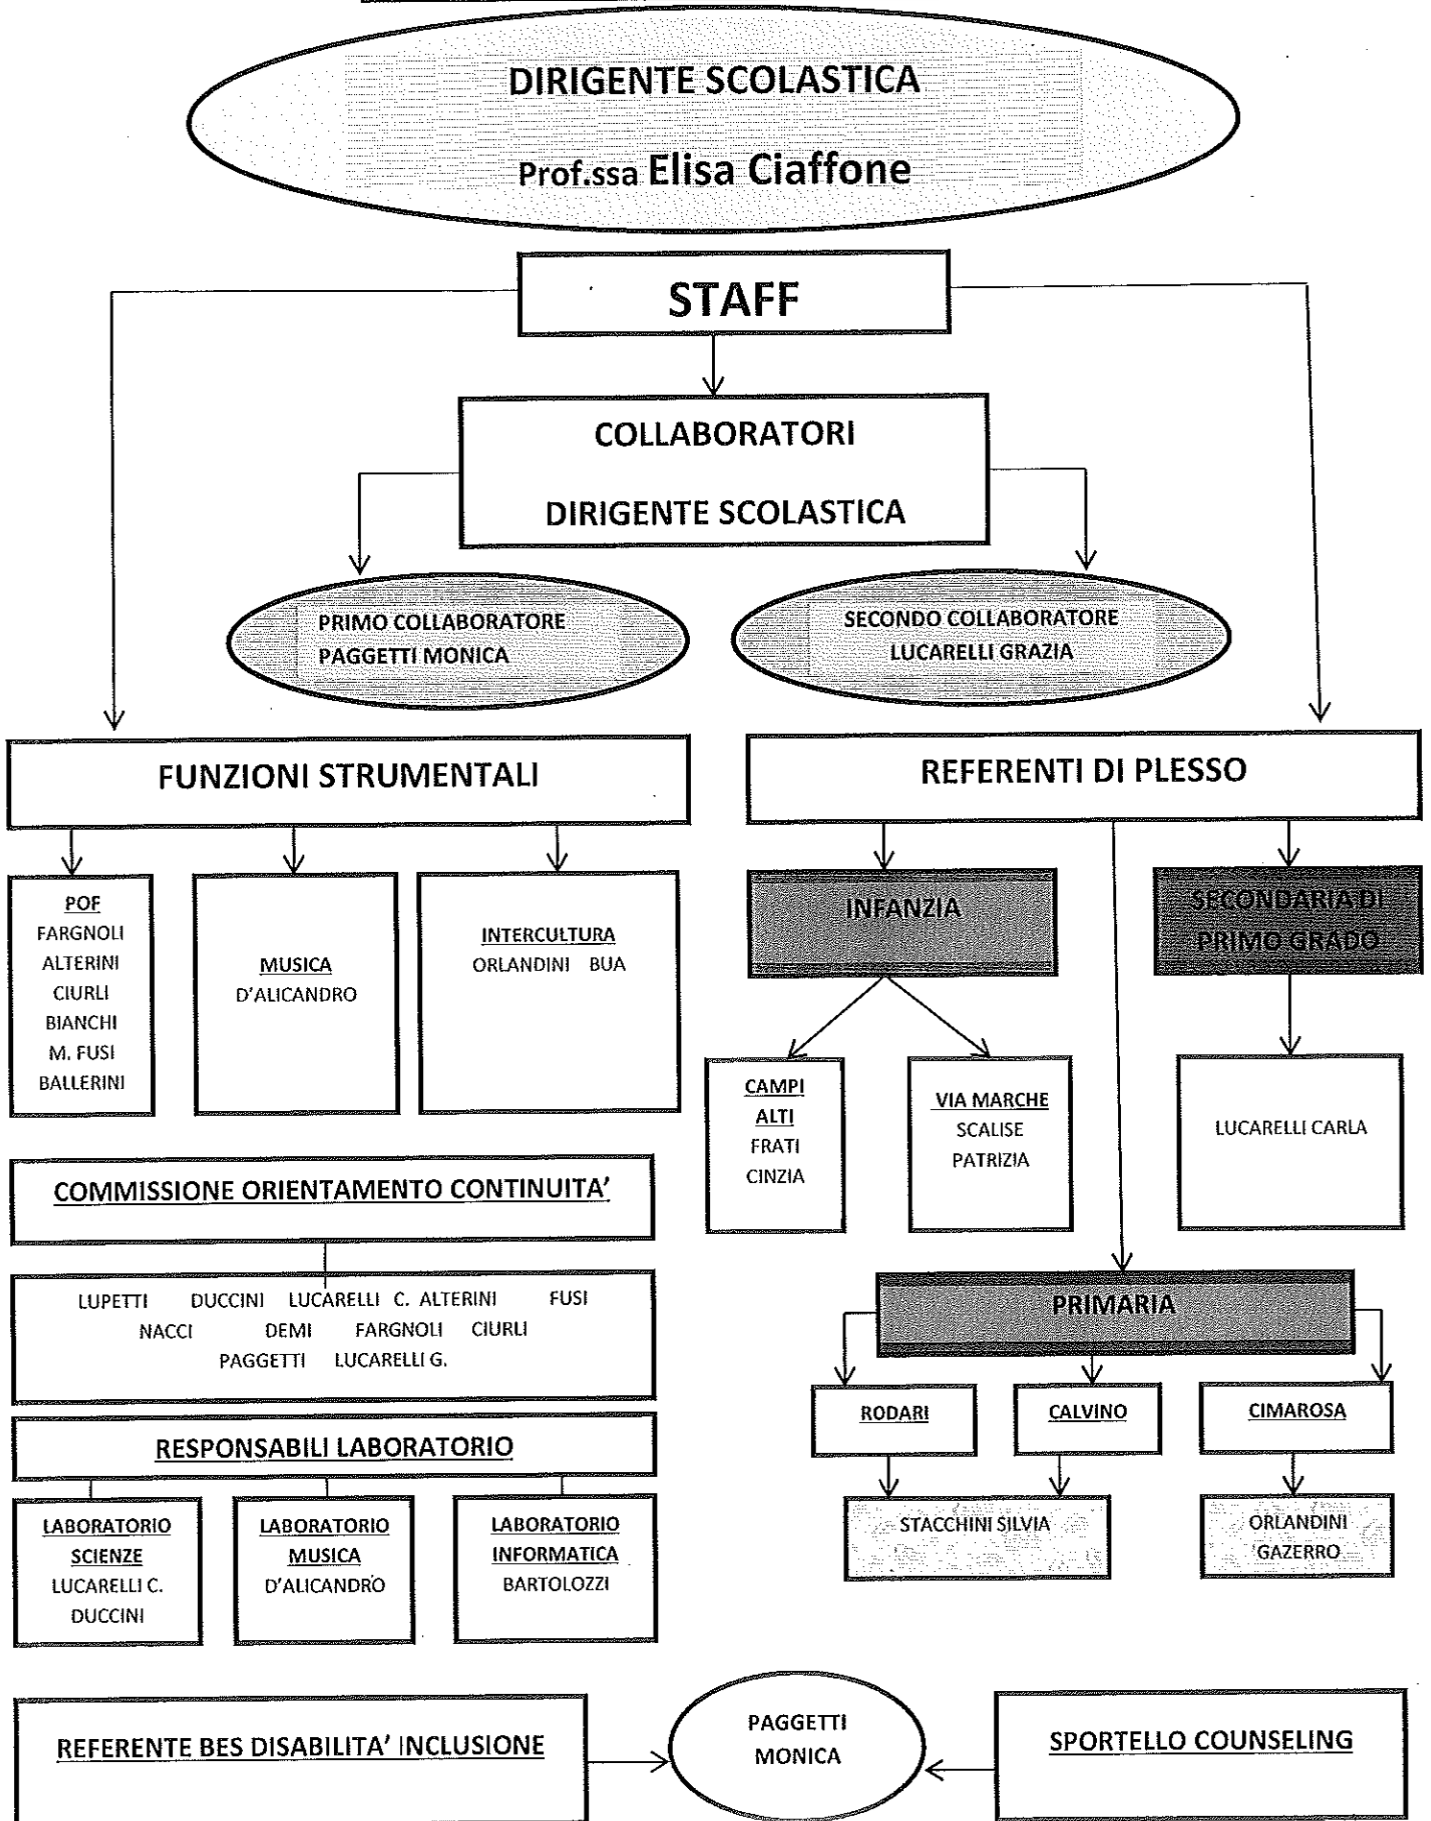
DIRIGENTE SCOLASTICA

Prof.ssa Elisa Ciaffone

STAFF

COLLABORATORI

DIRIGENTE SCOLASTICA

PRIMO COLLABORATORE
PAGGETTI MONICA

SECONDO COLLABORATORE
LUCARELLI GRAZIA

FUNZIONI STRUMENTALI

POF
FARGNOLI
ALTERINI
CIURLI
BIANCHI
M. FUSI
BALLERINI

MUSICA
D'ALICANDRO

INTERCULTURA
ORLANDINI BUA

COMMISSIONE ORIENTAMENTO CONTINUITA'

LUPETTI DUCCINI LUCARELLI C. ALTERINI FUSI
NACCI DEMI FARGNOLI CIURLI
PAGGETTI LUCARELLI G.

RESPONSABILI LABORATORIO

LABORATORIO SCIENZE
LUCARELLI C.
DUCCINI

LABORATORIO MUSICA
D'ALICANDRO

LABORATORIO INFORMATICA
BARTOLOZZI

REFERENTI DI PLESSO

INFANZIA

CAMPI ALTI
FRATI
CINZIA

VIA MARCHE
SCALISE
PATRIZIA

SECONDARIA DI PRIMO GRADO

LUCARELLI CARLA

PRIMARIA

RODARI

CALVINO

CIMAROSA

STACCHINI SILVIA

ORLANDINI
GAZERRO

REFERENTE BES DISABILITA' INCLUSIONE

PAGGETTI
MONICA

SPORTELLO COUNSELING